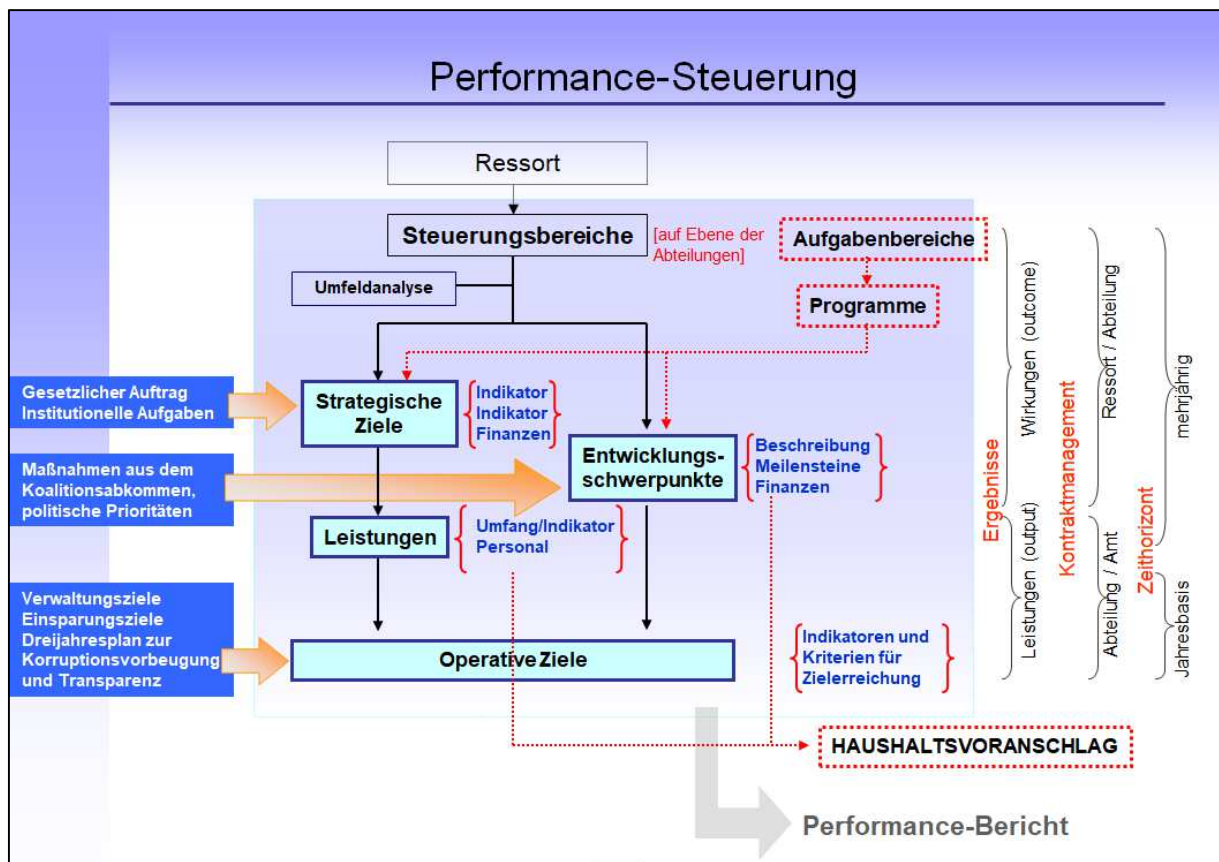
Performance-Steuerung

Ressort

Steuerungsbereiche

[auf Ebene der Abteilungen]

Aufgabenbereiche

Umfeldanalyse

Programme

Gesetzlicher Auftrag Institutionelle Aufgaben

Strategische Ziele

Indikator
Indikator
Finanzen

Entwicklungs-schwerpunkte

Beschreibung
Meilensteine
Finanzen

Maßnahmen aus dem Koalitionsabkommen, politische Prioritäten

Leistungen

Umfang/Indikator
Personal

Verwaltungsziele
Einsparungsziele
Dreijahresplan zur Korruptionsvorbeugung und Transparenz

Operative Ziele

Indikatoren und Kriterien für Zielerreichung

HAUSHALTSVORANSCHLAG

Performance-Bericht

Ergebnisse

Wirkungen (outcome)

Leistungen (output)

Kontraktmanagement

Ressort / Abteilung

Abteilung / Amt

Zeithorizont

mehrjährig

Jahresbasis